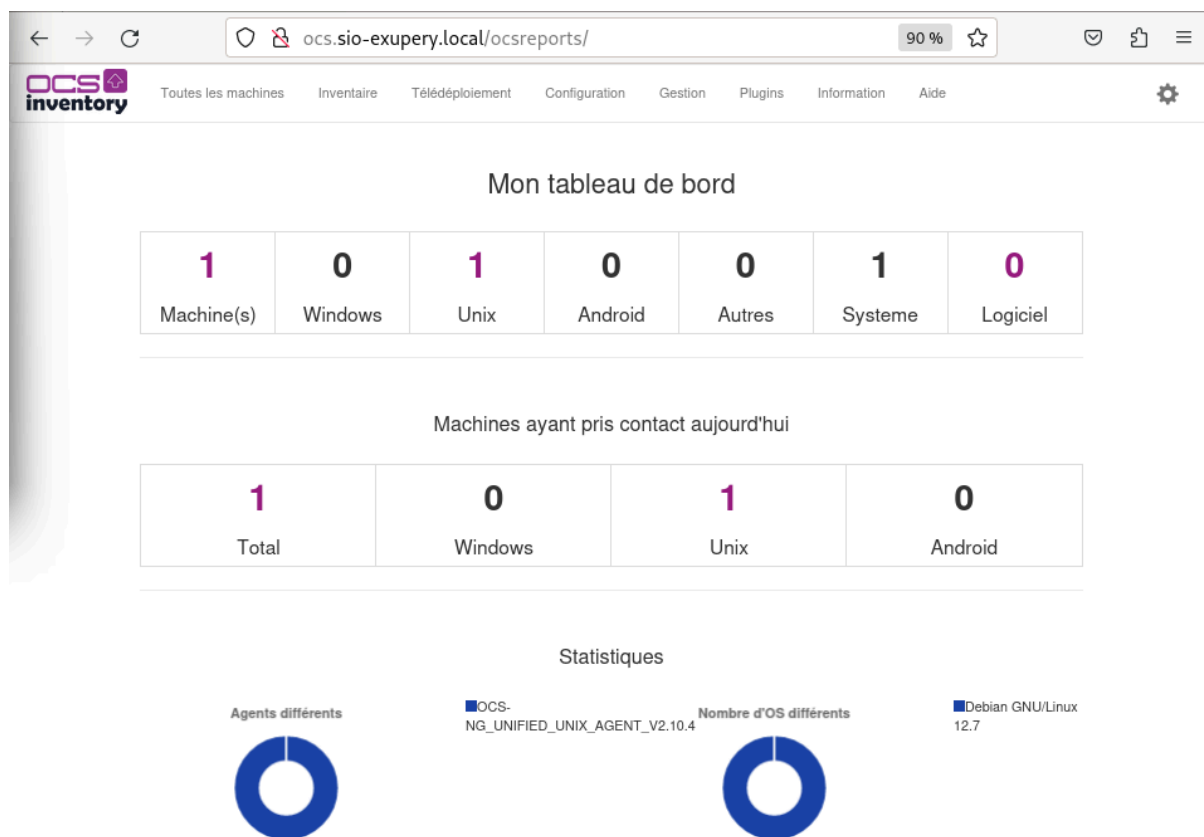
ocs.sio-exupery.local/ocsreports/

90 %

OCS inventory

Toutes les machines Inventaire Télédéploiement Configuration Gestion Plugins Information Aide

Mon tableau de bord

| 1 | 0 | 1 | 0 | 0 | 1 | 0 |
|---|---|---|---|---|---|---|
| Machine(s) | Windows | Unix | Android | Autres | Systeme | Logiciel |

Machines ayant pris contact aujourd'hui

| 1 | 0 | 1 | 0 |
|---|---|---|---|
| Total | Windows | Unix | Android |

Statistiques

Agents différents

OCS-NG_UNIFIED_UNIX_AGENT_V2.10.4

Nombre d'OS différents

Debian GNU/Linux 12.7